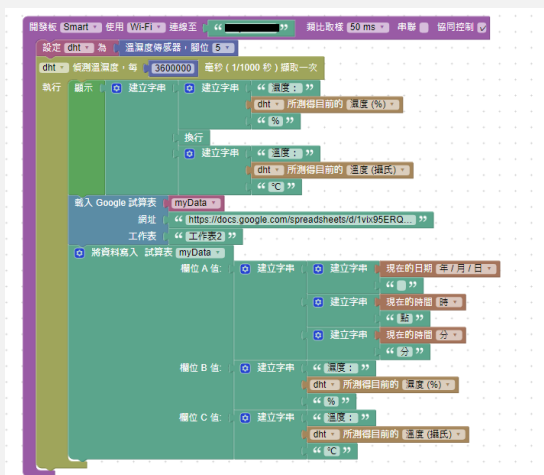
開發板 Smart ▾ 使用 Wi-Fi ▾ 連線至 " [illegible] " 鮑比取樣 50 ms ▾ 串聯 □ 協同控制 ☑

設定 dht ▾ 為 溫濕度傳感器，腳位 5 ▾

dht ▾ 偵測溫濕度，每 3600000 毫秒 ( 1/1000 秒 ) 讀取一次

執行

顯示 建立字串 建立字串 " 濕度： "

dht ▾ 所測得目前的 濕度 (%) ▾

" % "

換行

建立字串 " 溫度： "

dht ▾ 所測得目前的 溫度 (攝氏) ▾

" ℃ "

載入 Google 試算表 myData ▾

網址 " https://docs.google.com/spreadsheets/d/1vix95ERQ... "

工作表 " 工作表2 "

將資料寫入 試算表 myData ▾

欄位 A 值: 建立字串 建立字串 現在的日期 年 / 月 / 日 ▾

" "

建立字串 現在的時間 時 ▾

" 點 "

建立字串 現在的時間 分 ▾

" 分 "

欄位 B 值: 建立字串 " 濕度： "

dht ▾ 所測得目前的 濕度 (%) ▾

" % "

欄位 C 值: 建立字串 " 溫度： "

dht ▾ 所測得目前的 溫度 (攝氏) ▾

" ℃ "